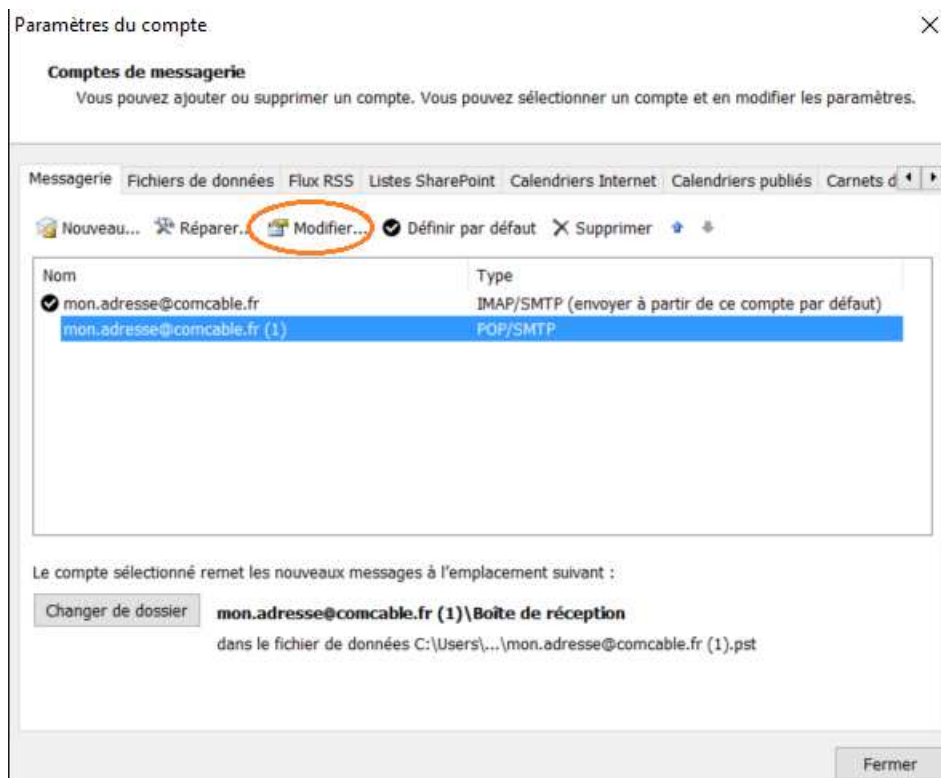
Paramètres du compte

Comptes de messagerie
Vous pouvez ajouter ou supprimer un compte. Vous pouvez sélectionner un compte et en modifier les paramètres.

Messagerie | Fichiers de données | Flux RSS | Listes SharePoint | Calendriers Internet | Calendriers publiés | Carnets d

Nouveau... Réparer... Modifier... Définir par défaut Supprimer

| Nom | Type |
|---|---|
| mon.adresse@comcable.fr | IMAP/SMTP (envoyer à partir de ce compte par défaut) |
| mon.adresse@comcable.fr (1) | POP/SMTP |

Le compte sélectionné remet les nouveaux messages à l'emplacement suivant :

Changer de dossier

mon.adresse@comcable.fr (1)\Boîte de réception
dans le fichier de données C:\Users\...\mon.adresse@comcable.fr (1).pst

Fermer